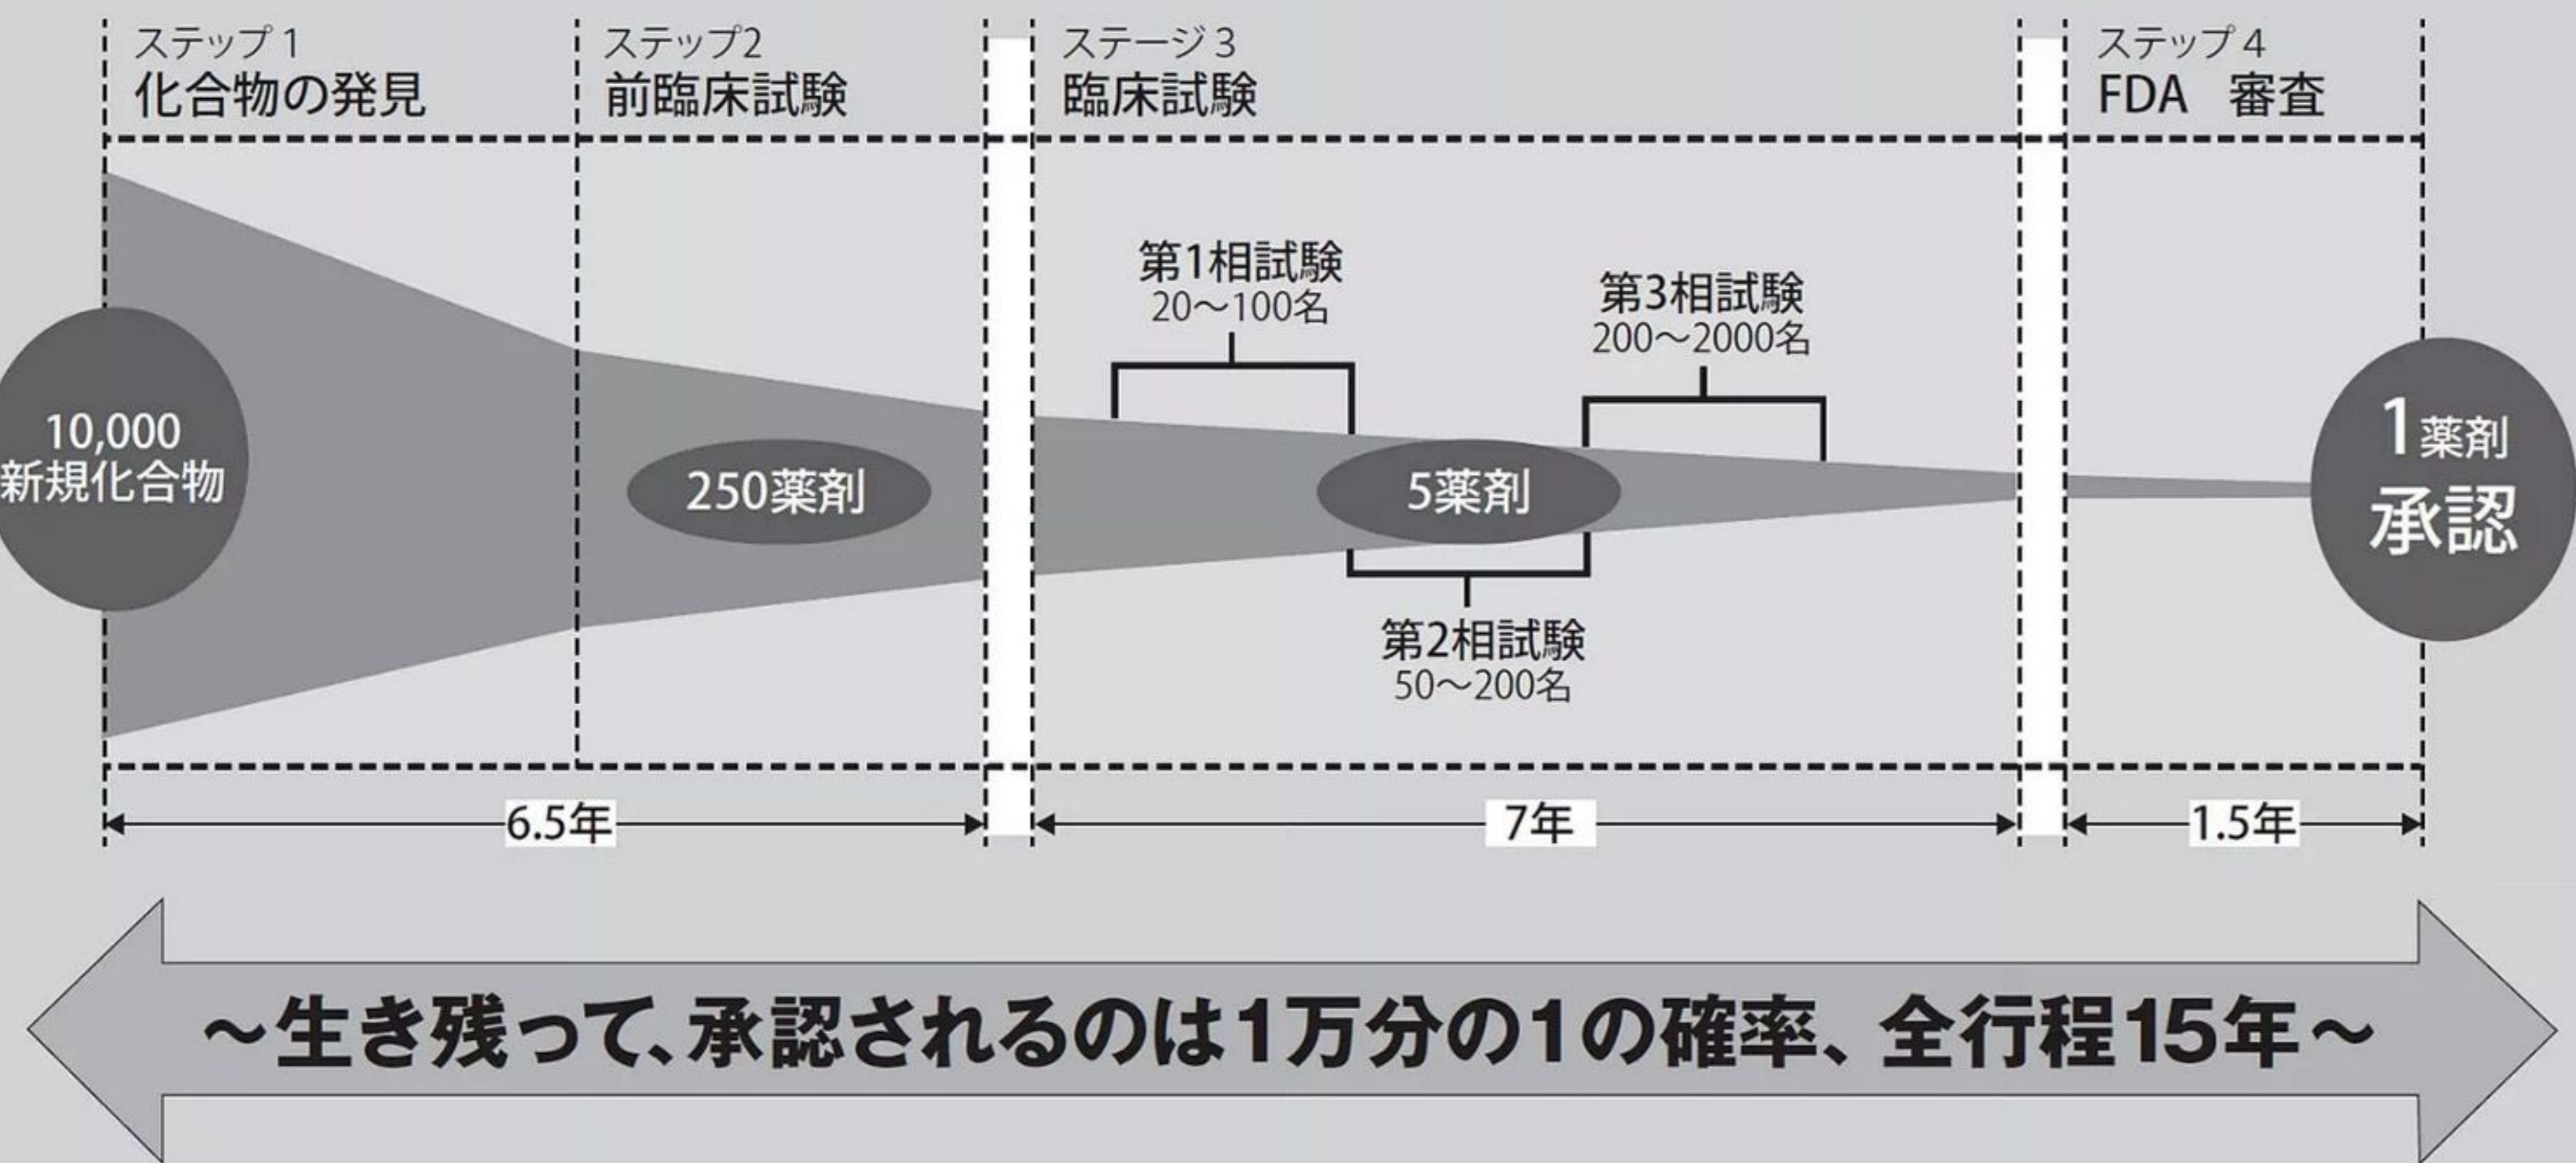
ステップ 1
化合物の発見

ステップ2
前臨床試験

ステージ 3
臨床試験

ステップ 4
FDA 審査

10,000
新規化合物

250薬剤

第1相試験
20～100名

第3相試験
200～2000名

5薬剤

第2相試験
50～200名

1薬剤
承認

6.5年

7年

1.5年

～生き残って、承認されるのは1万分の1の確率、全行程15年～